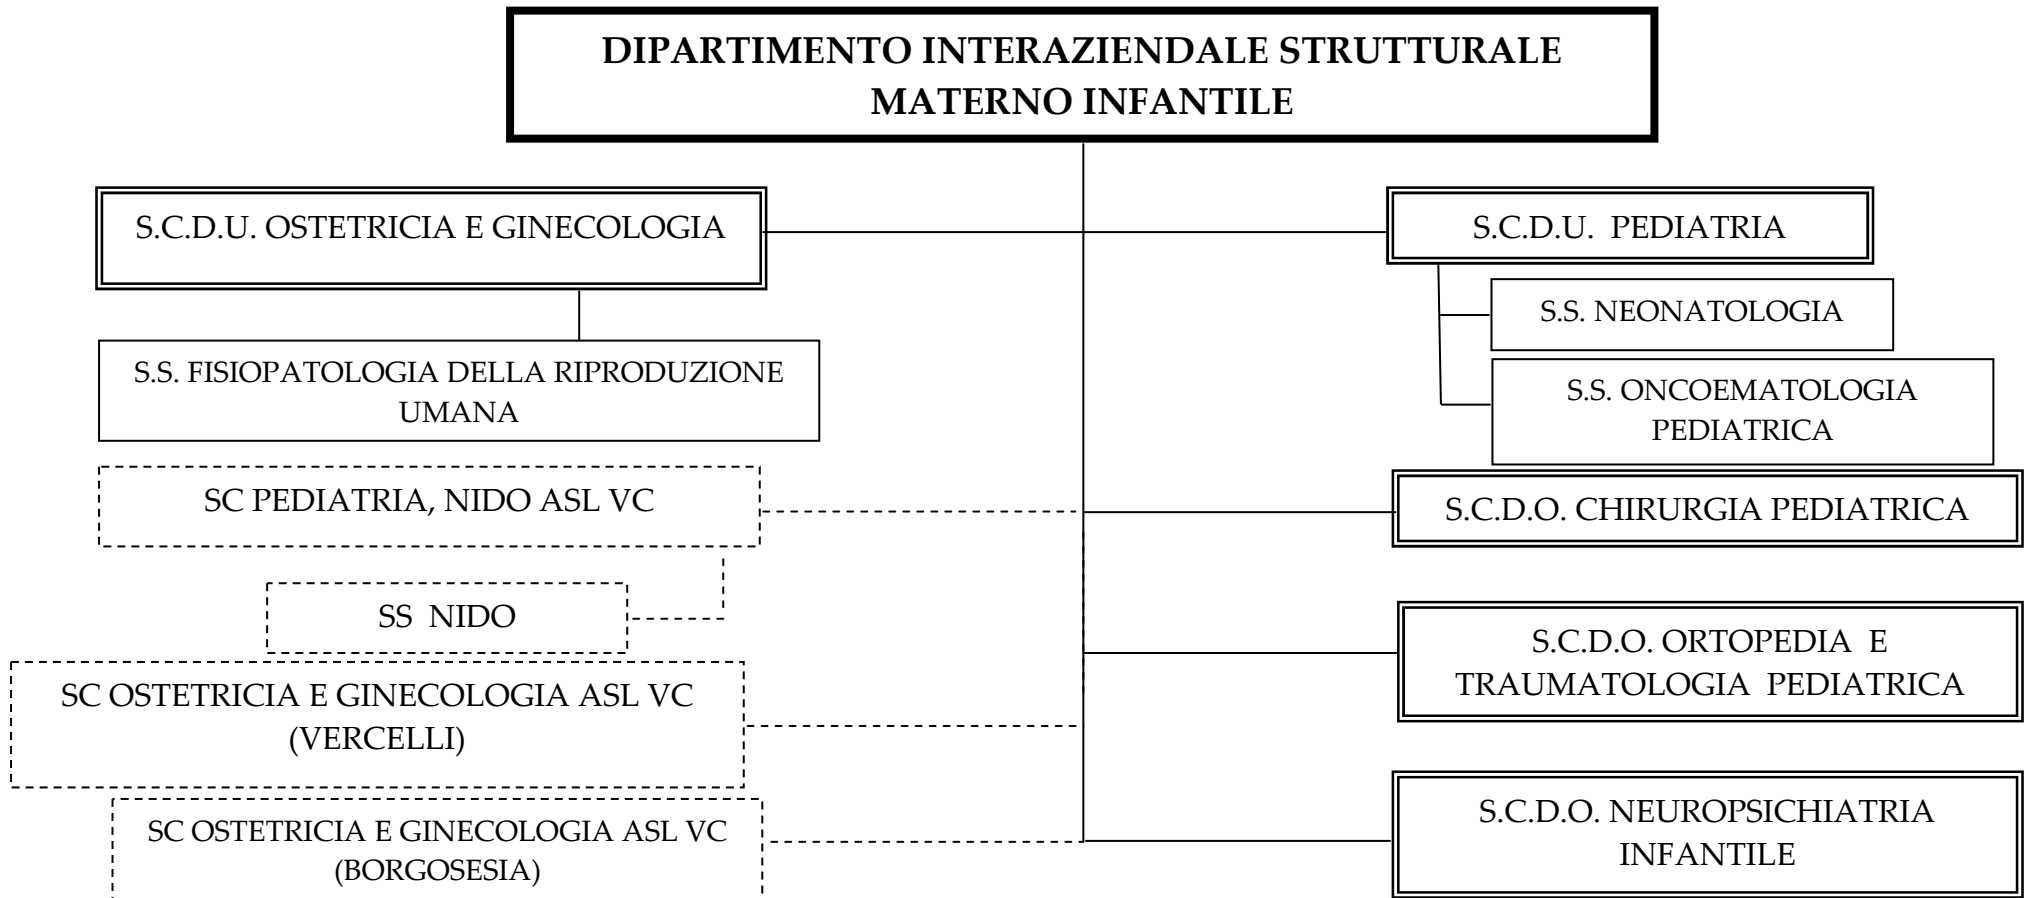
DIPARTIMENTO INTERAZIENDALE STRUTTURALE MATERNO INFANTILE

S.C.D.U. OSTETRICIA E GINECOLOGIA

S.S. FISIOPATOLOGIA DELLA RIPRODUZIONE UMANA

SC PEDIATRIA, NIDO ASL VC

SS NIDO

SC OSTETRICIA E GINECOLOGIA ASL VC (VERCELLI)

SC OSTETRICIA E GINECOLOGIA ASL VC (BORGOSESIA)

S.C.D.U. PEDIATRIA

S.S. NEONATOLOGIA

S.S. ONCOEMATOLOGIA PEDIATRICA

S.C.D.O. CHIRURGIA PEDIATRICA

S.C.D.O. ORTOPEDIA E TRAUMATOLOGIA PEDIATRICA

S.C.D.O. NEUROPSICHIATRIA INFANTILE